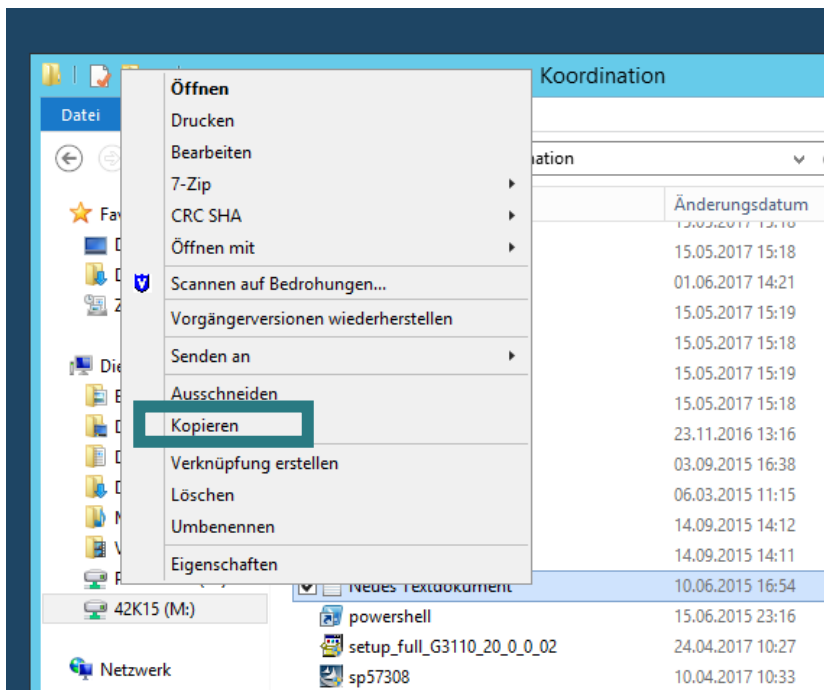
Koordination

Datei

ation

Fav

D

D

Z

Die

E

D

D

D

M

V

F

42K15 (M:)

Netzwerk

Öffnen
Drucken
Bearbeiten
7-Zip
CRC SHA
Öffnen mit
Scannen auf Bedrohungen...
Vorgängerversionen wiederherstellen
Senden an
Ausschneiden
Kopieren
Verknüpfung erstellen
Löschen
Umbenennen
Eigenschaften

Änderungsdatum
15.05.2017 15:18
15.05.2017 15:18
01.06.2017 14:21
15.05.2017 15:19
15.05.2017 15:18
15.05.2017 15:19
15.05.2017 15:18
23.11.2016 13:16
03.09.2015 16:38
06.03.2015 11:15
14.09.2015 14:12
14.09.2015 14:11
Neues Textdokument 10.06.2015 16:54
powershell 15.06.2015 23:16
setup_full_G3110_20_0_0_02 24.04.2017 10:27
sp57308 10.04.2017 10:33